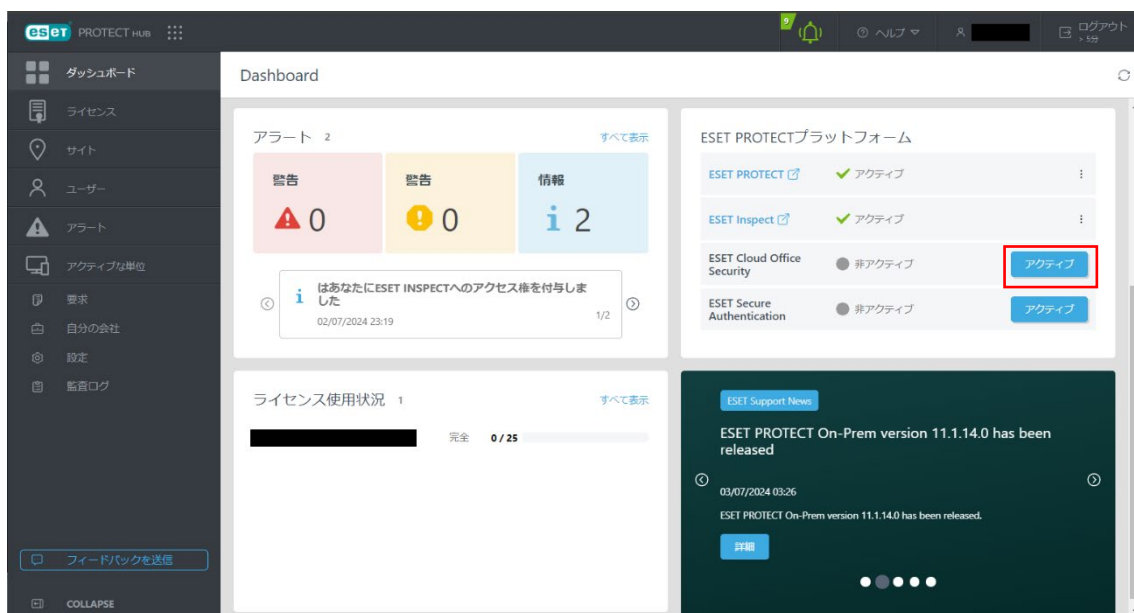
eset PROTECT HUB

9

ヘルプ

ログアウト
> 5分

ダッシュボード
ライセンス
サイト
ユーザー
アラート
アクティブな単位
要求
自分の会社
設定
監査ログ

フィードバックを送信

COLLAPSE

Dashboard

アラート 2
すべて表示

警告
0

警告
0

情報
2

はあなたにESET INSPECTへのアクセス権を付与しました
02/07/2024 23:19
1/2

ESET PROTECTプラットフォーム

| | | |
|---|---|---|
| ESET PROTECT | アクティブ | |
| ESET Inspect | アクティブ | |
| ESET Cloud Office Security | 非アクティブ | アクティブ |
| ESET Secure Authentication | 非アクティブ | アクティブ |

ライセンス使用状況 1
すべて表示

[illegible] 完全 0 / 25

ESET Support News

ESET PROTECT On-Prem version 11.1.14.0 has been released

03/07/2024 03:26

ESET PROTECT On-Prem version 11.1.14.0 has been released.

詳細